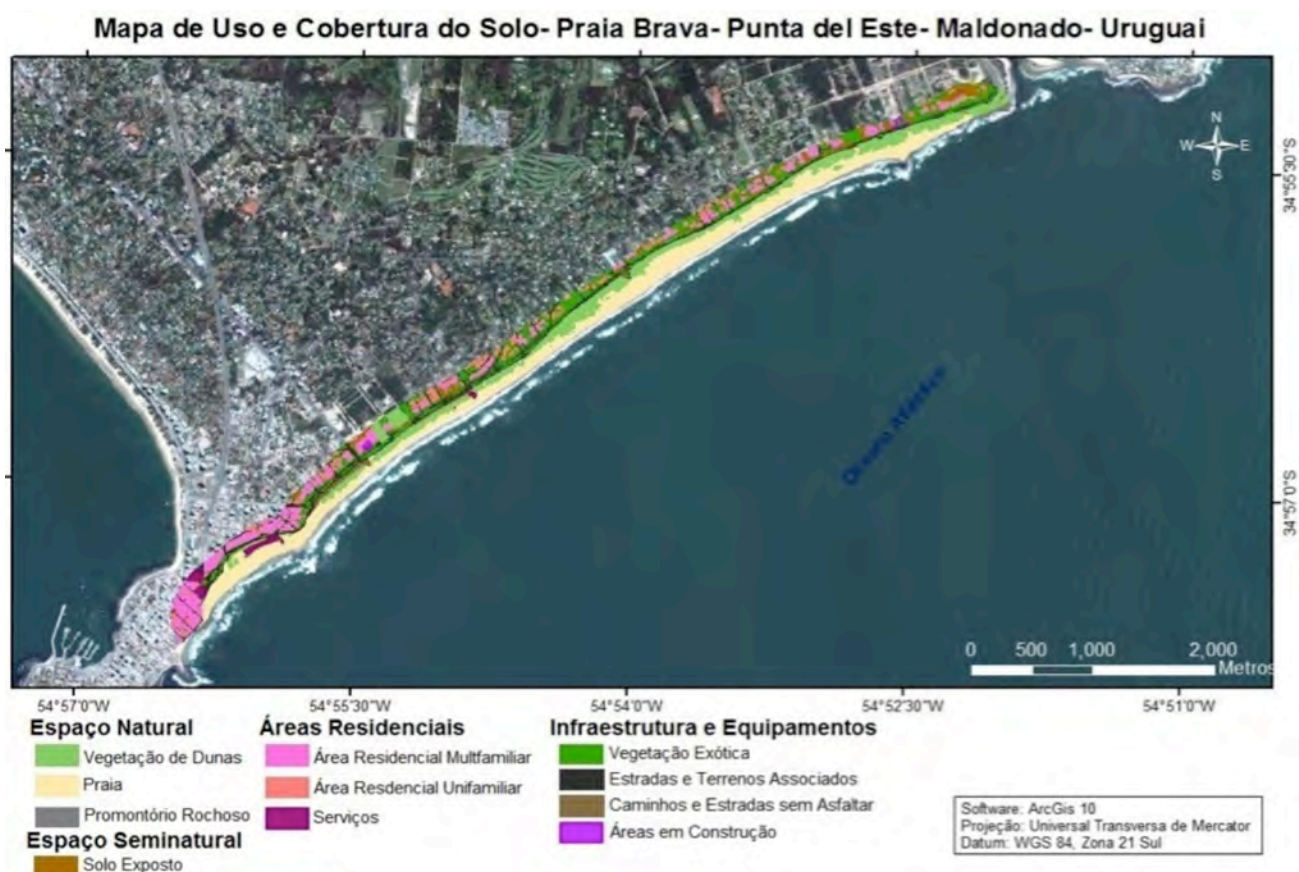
Mapa de Uso e Cobertura do Solo- Praia Brava- Punta del Este- Maldonado- Uruguai

N
W E
S

34°55'30"S

34°57'0"S

Oceano Atlântico

0 500 1,000 2,000
Metros

54°57'0"W 54°55'30"W 54°54'0"W 54°52'30"W 54°51'0"W

Espaço Natural
Vegetação de Dunas
Praia
Promontório Rochoso

Espaço Seminatural
Solo Exposto

Áreas Residenciais
Área Residencial Multfamiliar
Área Resdencial Unifamiliar
Serviços

Infraestrutura e Equipamentos
Vegetação Exótica
Estradas e Terrenos Associados
Caminhos e Estradas sem Asfaltar
Áreas em Construção

Software: ArcGis 10
Projeção: Universal Transversa de Mercator
Datum: WGS 84, Zona 21 Sul